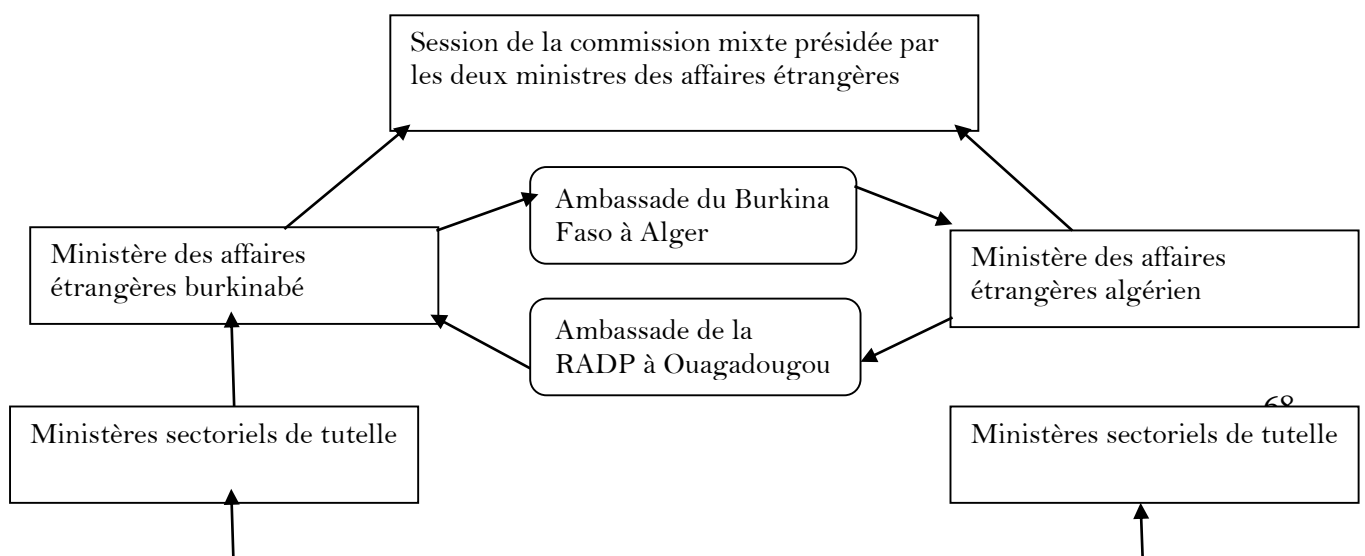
Session de la commission mixte présidée par les deux ministres des affaires étrangères

Ministère des affaires étrangères burkinabé

Ambassade du Burkina Faso à Alger

Ambassade de la RADP à Ouagadougou

Ministère des affaires étrangères algérien

68

Ministères sectoriels de tutelle

Ministères sectoriels de tutelle